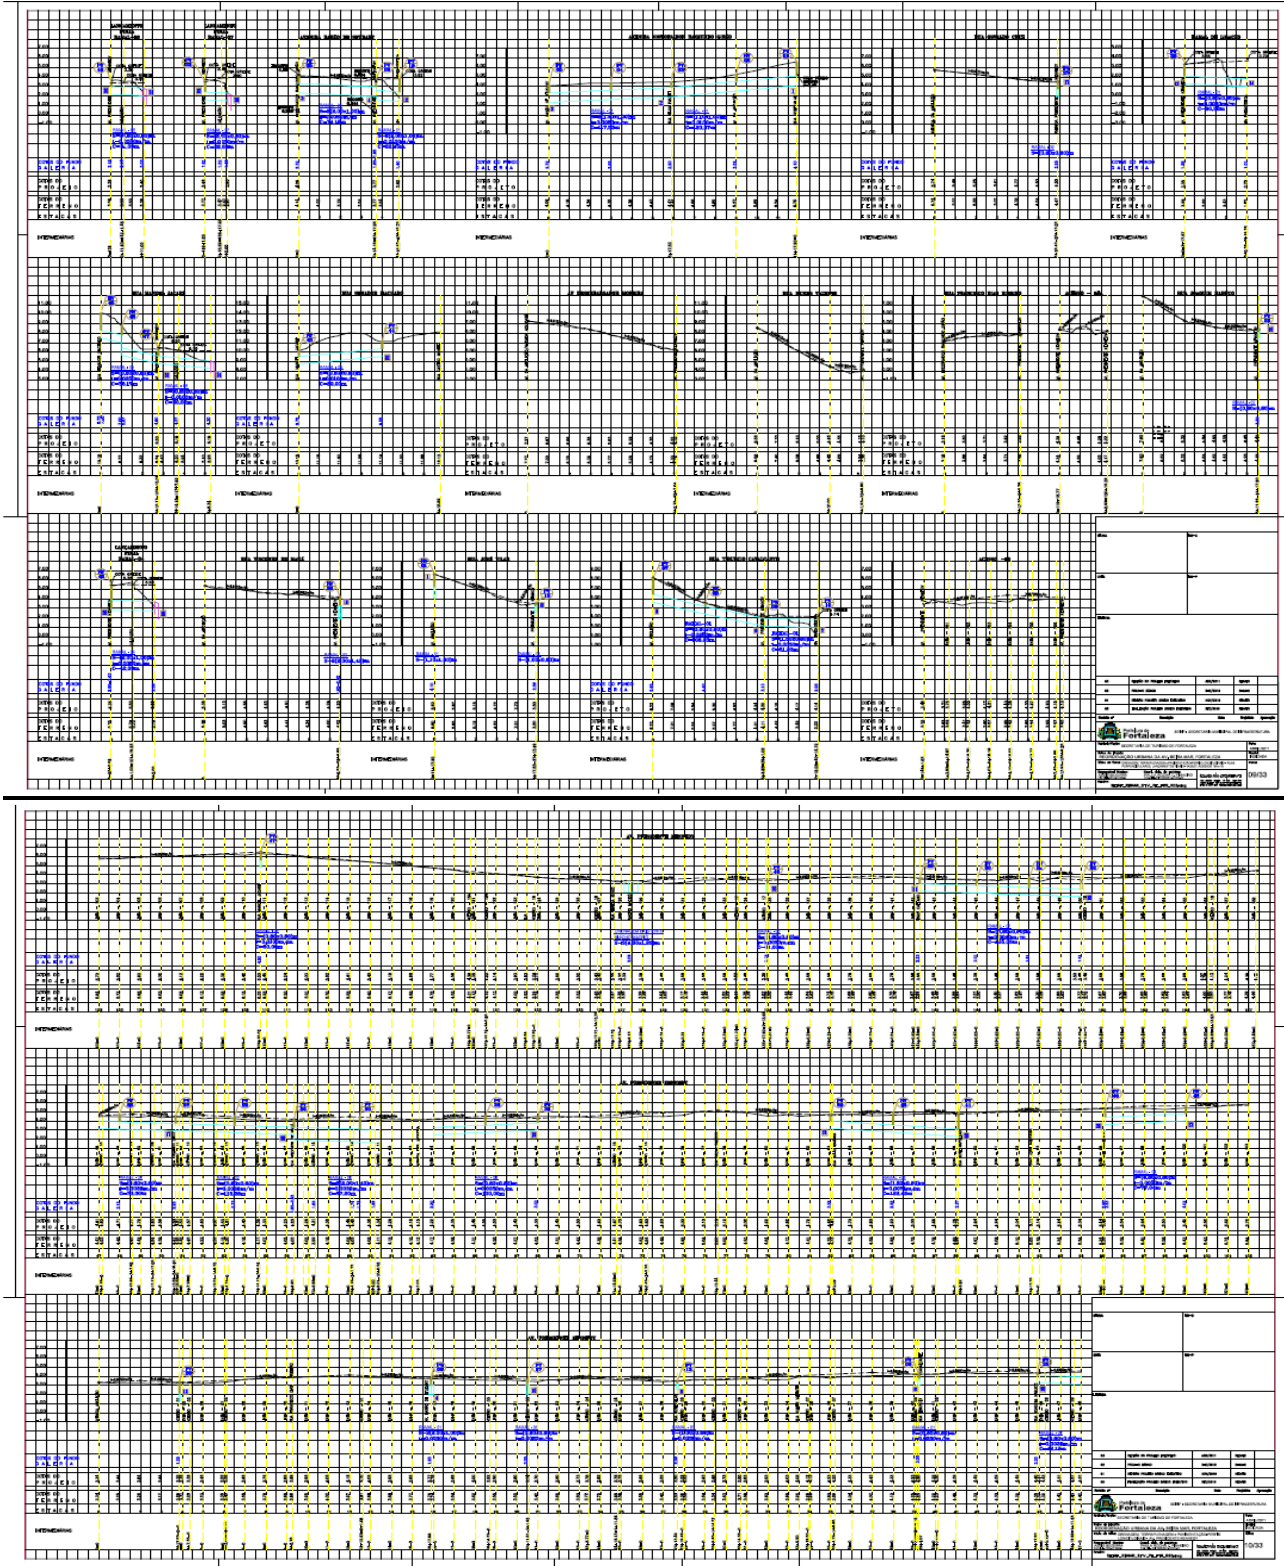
AVENIDA BARÃO DE STUDART

AVENIDA DESEMBARGADOR MOREIRA

RUA DONATO CRUZ

COTAS DO FUNDO
G A L E R I A

COTAS DO
P R O J E T O

COTAS DO
T E R R E N O

E S T A C A S

INTERMEDIÁRIAS

RUA MARCOS MACEDO

RUA EDUARDO GARCIA

AV. DESEMBARGADOR MOREIRA

RUA PEREIRA FILGUEIRAS

RUA FRANCISCO HOLANDA

RUA TENENTE BENÉVOLO

RUA CARLOS VASCONCELOS

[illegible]

Prefeitura de Fortaleza

SECRETARIA DE TURISMO DE FORTALEZA

09/33

AV. DESEMBARGADOR MOREIRA

COTAS DO FUNDO
G A L E R I A

COTAS DO
P R O J E T O

COTAS DO
T E R R E N O

E S T A C A S

INTERMEDIÁRIAS

Prefeitura de Fortaleza

SECRETARIA DE TURISMO DE FORTALEZA

10/33